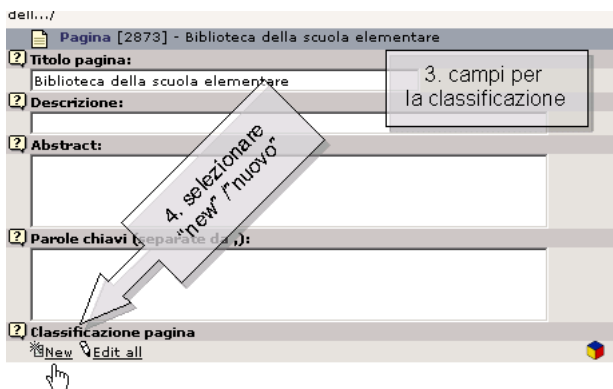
dell.../

Pagina [2873] - Biblioteca della scuola elementare

Titolo pagina:

Biblioteca della scuola elementare

3. campi per la classificazione

Descrizione:

Abstract:

4. selezionare "new" /"nuovo"

Parole chiavi (separate da ,):

Classificazione pagina

New Edit all